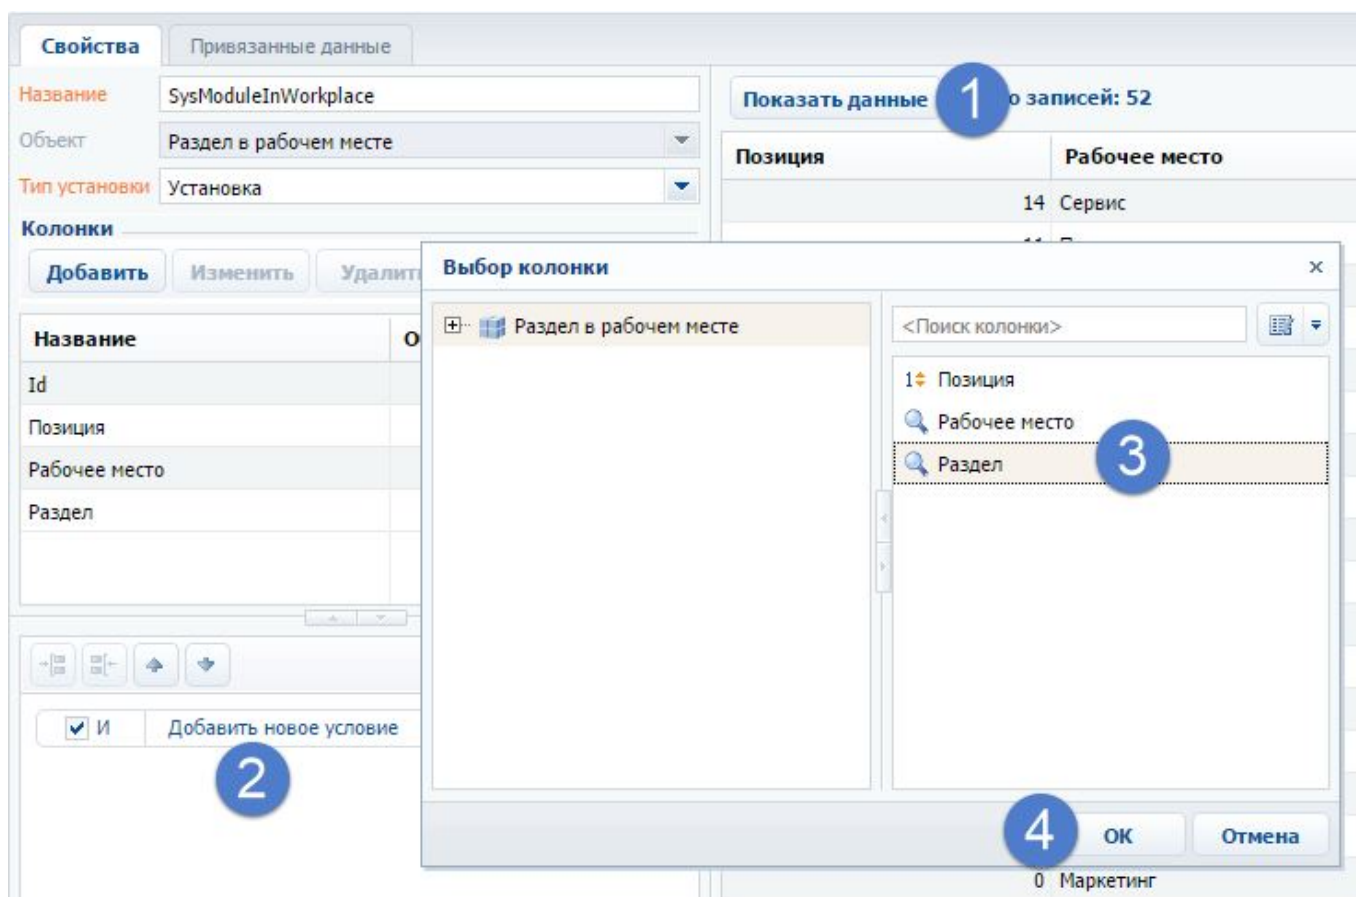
Свойства
Привязанные данные

Название SysModuleInWorkplace
Объект Раздел в рабочем месте
Тип установки Установка

Колонки
Добавить Изменить Удалить

| Название | О |
|---|---|
| Id | |
| Позиция | |
| Рабочее место | |
| Раздел | |

И Добавить новое условие

2

Показать данные 1 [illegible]о записей: 52

| Позиция | Рабочее место |
|---|---|
| 14 | Сервис |
| 0 | Маркетинг |

Выбор колонки ×

Раздел в рабочем месте

<Поиск колонки>

1 Позиция
Рабочее место
Раздел

3

4 ОК Отмена